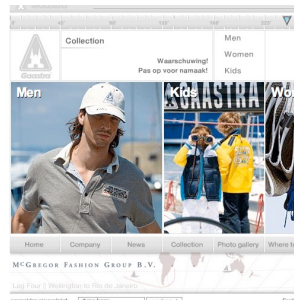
Gaastra

Collection

Waarschuwing!
Pas op voor namaak!

Men
Women
Kids

Men

Kids

GAASTRA

Wo

Home
Company
News
Collection
Photo gallery
Where t

McGregor Fashion Group B.V.

Log Your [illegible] Wellington to Rio de Janeiro